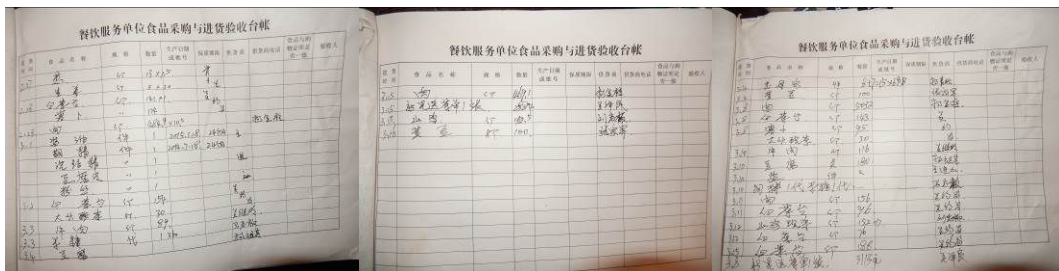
餐饮服务单位食品采购与进货验收台帐

| 进货日期 | 食品名称 | 规格 | 数量 | 生产日期或批号 | 保质期限 | 供货商 | 供货商地址 | 索证与购物凭证留存一致 | 验收人 |
|---|---|---|---|---|---|---|---|---|---|
| | 米 | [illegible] | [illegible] | | | | | | |
| | 生姜 | 斤 | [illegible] | | | | | | |
| | 白萝卜 | 斤 | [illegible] | | | | | | |
| | 萝卜 | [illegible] | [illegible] | | | | | | |
| | 面 | 斤 | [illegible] | | | | | | |
| | 酱油 | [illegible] | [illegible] | | | | | | |
| | 蚝油 | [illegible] | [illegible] | | | | | | |
| | 泡辣椒 | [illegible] | | | | | | | |
| | 豆瓣酱 | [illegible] | | | | | | | |
| | 鸡精 | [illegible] | | | | | | | |
| | 白萝卜 | 斤 | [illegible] | | | | | | |
| | 大白菜 | 斤 | 30 | | | | | | |
| | 牛肉 | 斤 | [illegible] | | | | | | |
| | 老姜 | 斤 | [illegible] | | | | | | |
| | 豆腐 | | | | | | | | |

餐饮服务单位食品采购与进货验收台帐

| 进货日期 | 食品名称 | 规格 | 数量 | 生产日期或批号 | 保质期限 | 供货商 | 供货商地址 | 索证与购物凭证留存一致 | 验收人 |
|---|---|---|---|---|---|---|---|---|---|
| | 面 | 斤 | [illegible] | | | | | | |
| | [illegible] | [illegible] | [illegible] | | | | | | |
| | 江陶 | 斤 | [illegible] | | | | | | |
| | 黄豆 | 斤 | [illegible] | | | | | | |

餐饮服务单位食品采购与进货验收台帐

| 进货日期 | 食品名称 | 规格 | 数量 | 生产日期或批号 | 保质期限 | 供货商 | 供货商地址 | 索证与购物凭证留存一致 | 验收人 |
|---|---|---|---|---|---|---|---|---|---|
| | 生姜 | 斤 | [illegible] | | | | | | |
| | 青菜 | 斤 | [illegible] | | | | | | |
| | 白萝卜 | 斤 | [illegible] | | | | | | |
| | 猪肉 | 斤 | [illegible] | | | | | | |
| | 萝卜 | 斤 | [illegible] | | | | | | |
| | 大白菜 | 斤 | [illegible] | | | | | | |
| | 牛肉 | 斤 | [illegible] | | | | | | |
| | 豆 | 斤 | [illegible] | | | | | | |
| | 豆腐 | 斤 | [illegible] | | | | | | |
| | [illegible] | | | | | | | | |
| | 面 | 斤 | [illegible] | | | | | | |
| | 白萝卜 | 斤 | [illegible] | | | | | | |
| | 大白菜 | 斤 | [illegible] | | | | | | |
| | 土豆 | 斤 | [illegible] | | | | | | |
| | 白菜 | 斤 | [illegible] | | | | | | |
| | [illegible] | | | | | | | | |